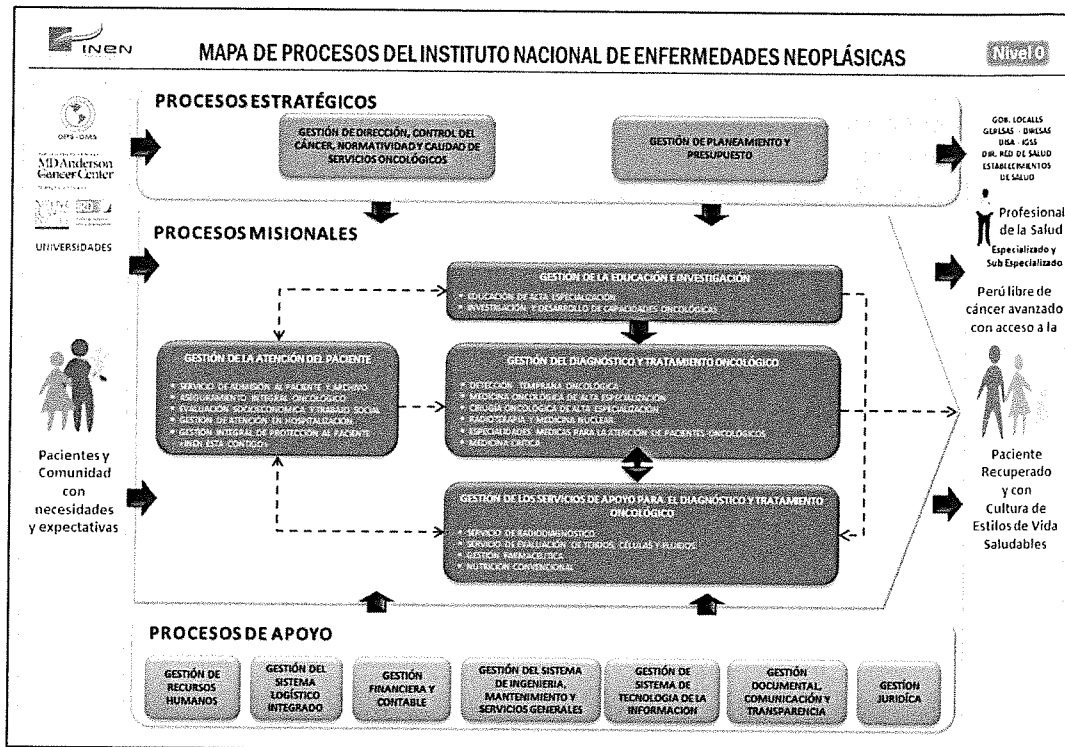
INEN

MAPA DE PROCESOS DEL INSTITUTO NACIONAL DE ENFERMEDADES NEOPLÁSICAS

Nivel 0

OPS - OMS

MD Anderson Cancer Center

UNIVERSIDADES

PROCESOS ESTRATÉGICOS

GESTIÓN DE DIRECCIÓN, CONTROL DEL CÁNCER, NORMATIVIDAD Y CALIDAD DE SERVICIOS ONCOLÓGICOS

GESTIÓN DE PLANEAMIENTO Y PRESUPUESTO

GOB. LOCALES
GERESAS - DIRESAS
DISA - IGSS
DIR. RED DE SALUD
ESTABLECIMIENTOS DE SALUD

Profesional de la Salud
Especializado y Sub Especializado

PROCESOS MISIONALES

GESTIÓN DE LA EDUCACIÓN E INVESTIGACIÓN
• EDUCACIÓN DE ALTA ESPECIALIZACIÓN
• INVESTIGACIÓN Y DESARROLLO DE CAPACIDADES ONCOLÓGICAS

Perú libre de cáncer avanzado con acceso a la

GESTIÓN DE LA ATENCIÓN DEL PACIENTE
• SERVICIO DE ADMISIÓN AL PACIENTE Y ARCHIVO
• ASEGURAMIENTO INTEGRAL ONCOLÓGICO
• EVALUACIÓN SOCIOECONÓMICA Y TRABAJO SOCIAL
• GESTIÓN DE ATENCIÓN EN HOSPITALIZACIÓN
• GESTIÓN INTEGRAL DE PROTECCIÓN AL PACIENTE - INEN ESTÁ CONTIGO

GESTIÓN DEL DIAGNÓSTICO Y TRATAMIENTO ONCOLÓGICO
• DETECCIÓN TEMPRANA ONCOLÓGICA
• MEDICINA ONCOLÓGICA DE ALTA ESPECIALIZACIÓN
• CIRUGÍA ONCOLÓGICA DE ALTA ESPECIALIZACIÓN
• RADIOTERAPIA Y MEDICINA NUCLEAR
• ESPECIALIDADES MÉDICAS PARA LA ATENCIÓN DE PACIENTES ONCOLÓGICOS
• MEDICINA CRÍTICA

Pacientes y Comunidad con necesidades y expectativas

Paciente Recuperado y con Cultura de Estilos de Vida Saludables

GESTIÓN DE LOS SERVICIOS DE APOYO PARA EL DIAGNÓSTICO Y TRATAMIENTO ONCOLÓGICO
• SERVICIO DE RADIODIAGNÓSTICO
• SERVICIO DE EVALUACIÓN DE TEJIDOS, CÉLULAS Y FLUIDOS
• GESTIÓN FARMACÉUTICA
• NUTRICIÓN CONVENCIONAL

PROCESOS DE APOYO

GESTIÓN DE RECURSOS HUMANOS

GESTIÓN DEL SISTEMA LOGÍSTICO INTEGRADO

GESTIÓN FINANCIERA Y CONTABLE

GESTIÓN DEL SISTEMA DE INGENIERIA, MANTENIMIENTO Y SERVICIOS GENERALES

GESTIÓN DE SISTEMA DE TECNOLOGIA DE LA INFORMACION

GESTIÓN DOCUMENTAL, COMUNICACIÓN Y TRANSPARENCIA

GESTIÓN JURÍDICA